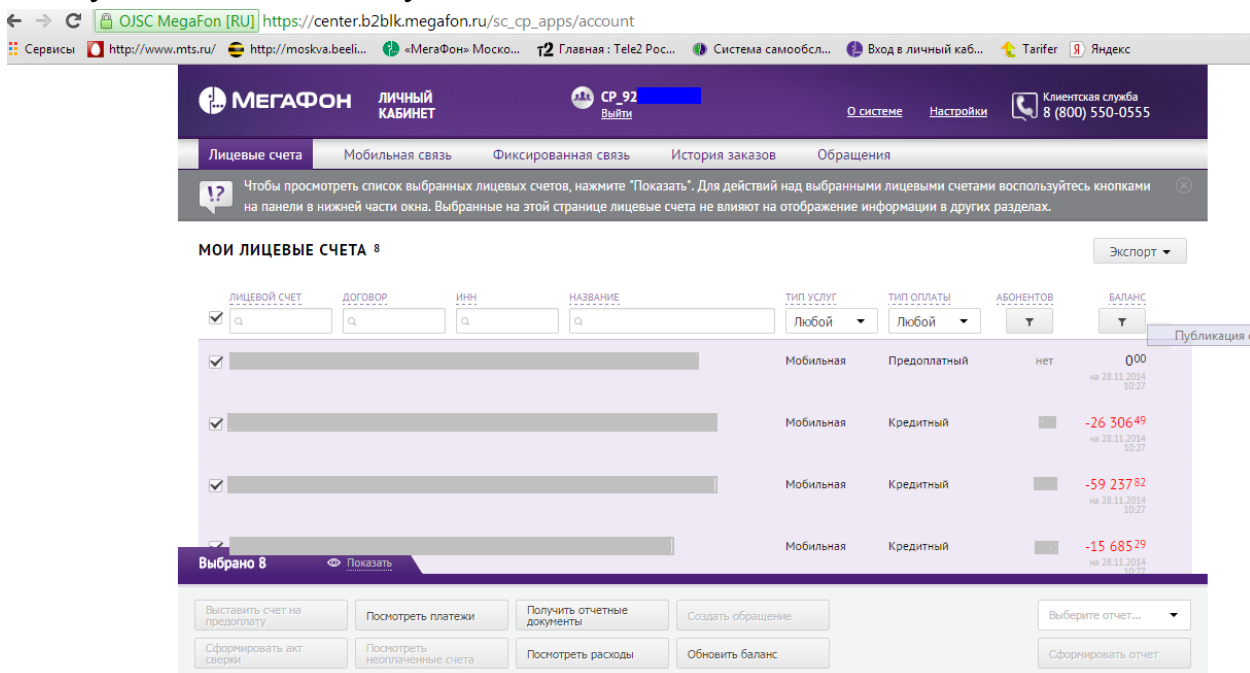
OJSC MegaFon [RU] https://center.b2blk.megafon.ru/sc_cp_apps/account

Сервисы http://www.mts.ru/ http://moskva.beeli... «МегаФон» Моско... Главная : Tele2 Рос... Система самообсл... Вход в личный каб... Tarifer Яндекс

МегаФон ЛИЧНЫЙ КАБИНЕТ CP_92 Выйти О системе Настройки Клиентская служба 8 (800) 550-0555

Лицевые счета Мобильная связь Фиксированная связь История заказов Обращения

Чтобы просмотреть список выбранных лицевых счетов, нажмите "Показать". Для действий над выбранными лицевыми счетами воспользуйтесь кнопками на панели в нижней части окна. Выбранные на этой странице лицевые счета не влияют на отображение информации в других разделах.

МОИ ЛИЦЕВЫЕ СЧЕТА 8

Экспорт

ЛИЦЕВОЙ СЧЕТ ДОГОВОР ИНН НАЗВАНИЕ ТИП УСЛУГ ТИП ОПЛАТЫ АБОНЕНТОВ БАЛАНС

Любой Любой

Публикация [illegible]

| | Тип услуг | Тип оплаты | Абонентов | Баланс |
|---|---|---|---|---|
| | Мобильная | Предоплатный | нет | $0^{00}$ на 28.11.2014 10:27 |
| | Мобильная | Кредитный | | $-26\ 306^{49}$ на 28.11.2014 10:27 |
| | Мобильная | Кредитный | | $-59\ 237^{82}$ на 28.11.2014 10:27 |
| | Мобильная | Кредитный | | $-15\ 685^{29}$ на 28.11.2014 10:27 |

Выбрано 8 Показать

Выставить счет на предоплату
Посмотреть платежи
Получить отчетные документы
Создать обращение
Выберите отчет...
Сформировать акт сверки
Посмотреть неоплаченные счета
Посмотреть расходы
Обновить баланс
Сформировать отчет